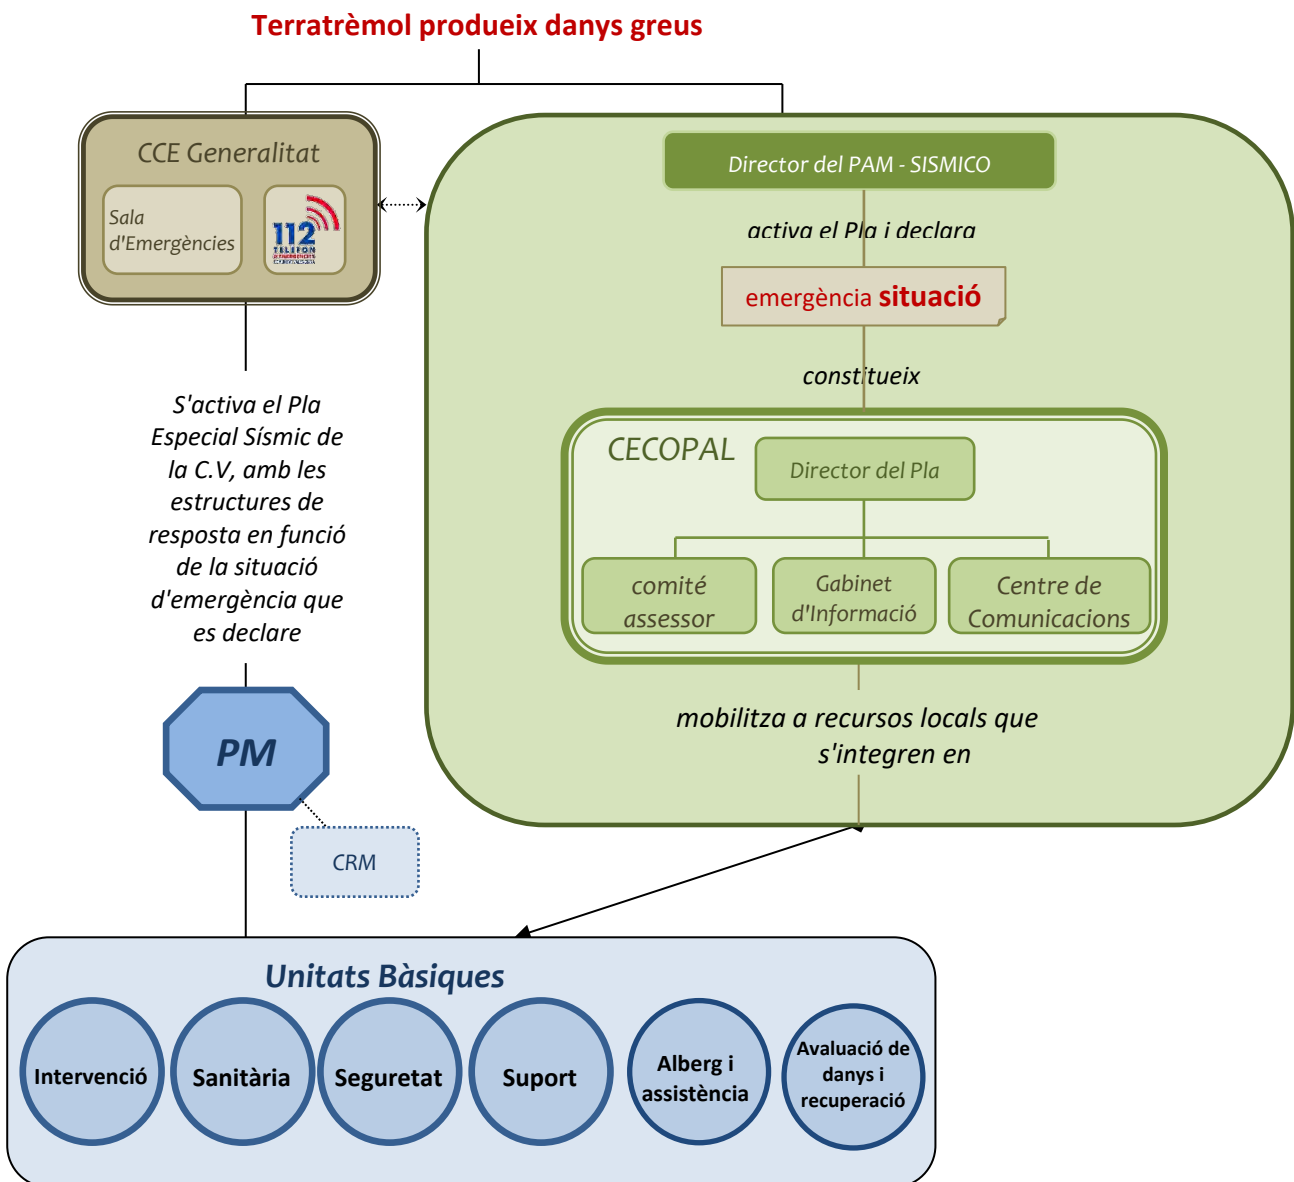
Terratrèmol produeix danys greus

CCE Generalitat

Sala d'Emergències

112 TELÉFON D'EMERGÈNCIES

Director del PAM - SISMICO

activa el Pla i declara

emergència situació

constitueix

CECOPAL

Director del Pla

comité assessor

Gabinet d'Informació

Centre de Comunicacions

S'activa el Pla Especial Sísmic de la C.V, amb les estructures de resposta en funció de la situació d'emergència que es declare

PM

CRM

mobilitza a recursos locals que s'integren en

Unitats Bàsiques

Intervenció

Sanitària

Seguretat

Suport

Alberg i assistència

Avaluació de danys i recuperació